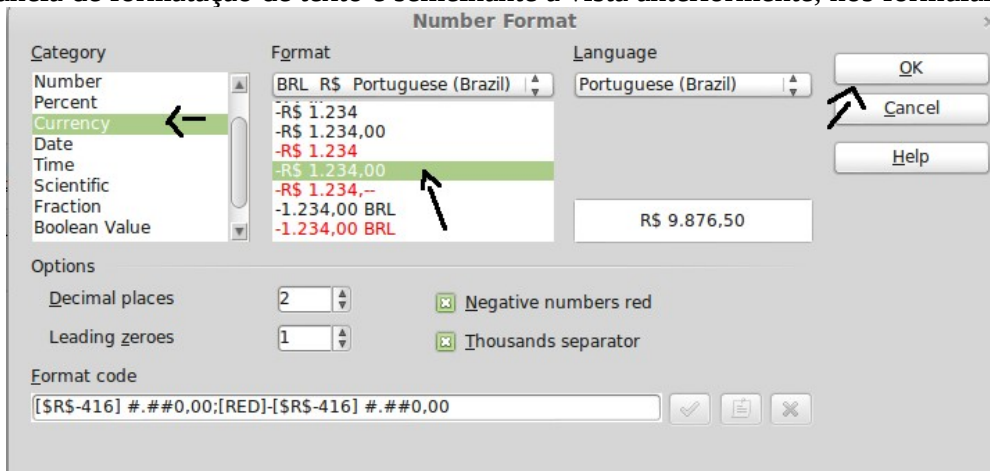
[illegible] de formatação de texto é semelhante à vista anteriormente, nos formatad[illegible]

Number Format

Category
Number
Percent
Currency
Date
Time
Scientific
Fraction
Boolean Value

Format
BRL R$ Portuguese (Brazil)
-R$ 1.234
-R$ 1.234,00
-R$ 1.234
-R$ 1.234,00
-R$ 1.234,--
-1.234,00 BRL
-1.234,00 BRL

Language
Portuguese (Brazil)

R$ 9.876,50

OK
Cancel
Help

Options
Decimal places 2
Leading zeroes 1
Negative numbers red
Thousands separator

Format code
[$R$-416] #.##0,00;[RED]-[$R$-416] #.##0,00